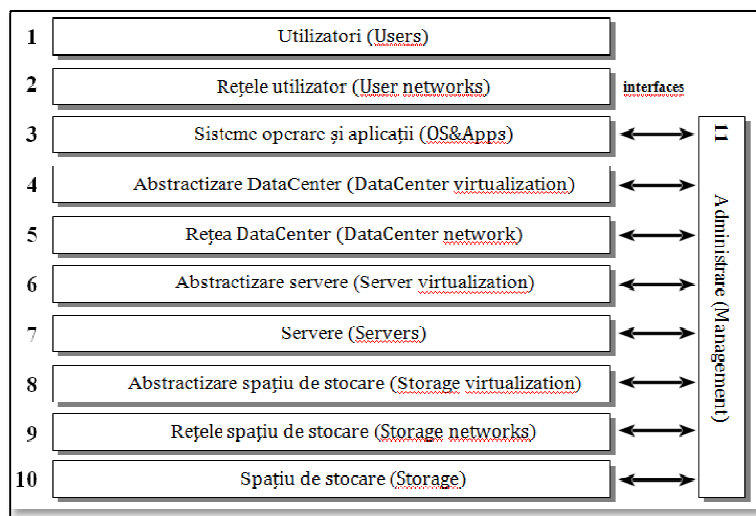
1 Utilizatori (Users)

2 Rețele utilizator (User networks)

interfaces

3 Sisteme operare și aplicații (OS&Apps)

4 Abstractizare DataCenter (DataCenter virtualization)

5 Rețea DataCenter (DataCenter network)

6 Abstractizare servere (Server virtualization)

7 Servere (Servers)

8 Abstractizare spațiu de stocare (Storage virtualization)

9 Rețele spațiu de stocare (Storage networks)

10 Spațiu de stocare (Storage)

11 Administrare (Management)